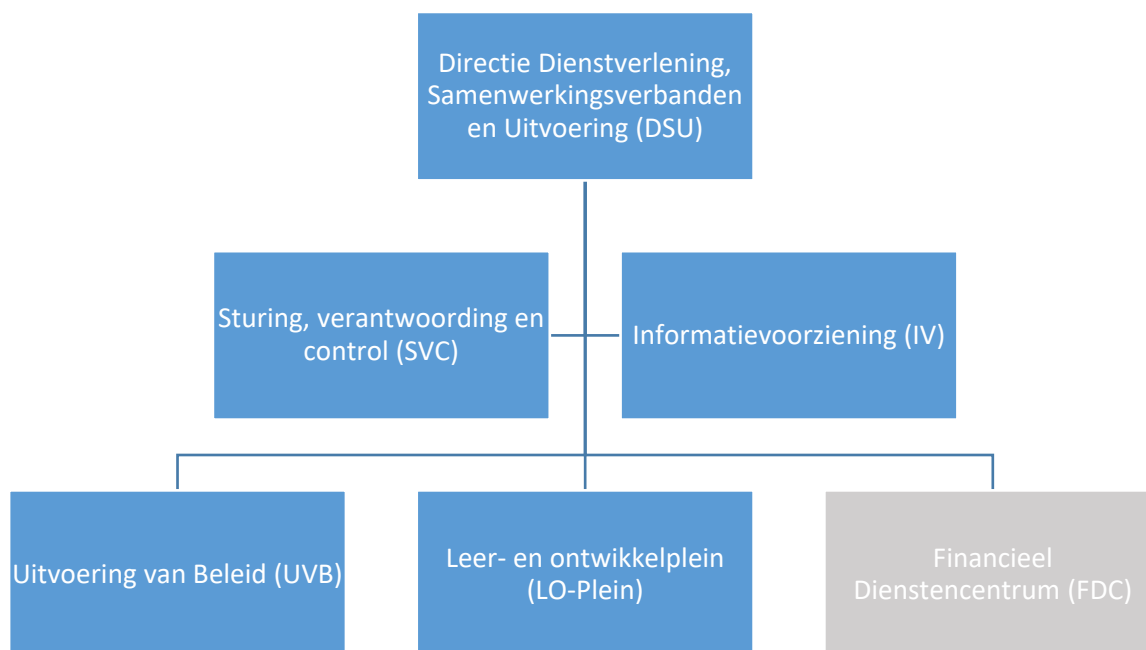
Directie Dienstverlening, Samenwerkingsverbanden en Uitvoering (DSU)

Sturing, verantwoording en control (SVC)

Informatievoorziening (IV)

Uitvoering van Beleid (UVB)

Leer- en ontwikkelplein (LO-Plein)

Financieel Dienstencentrum (FDC)